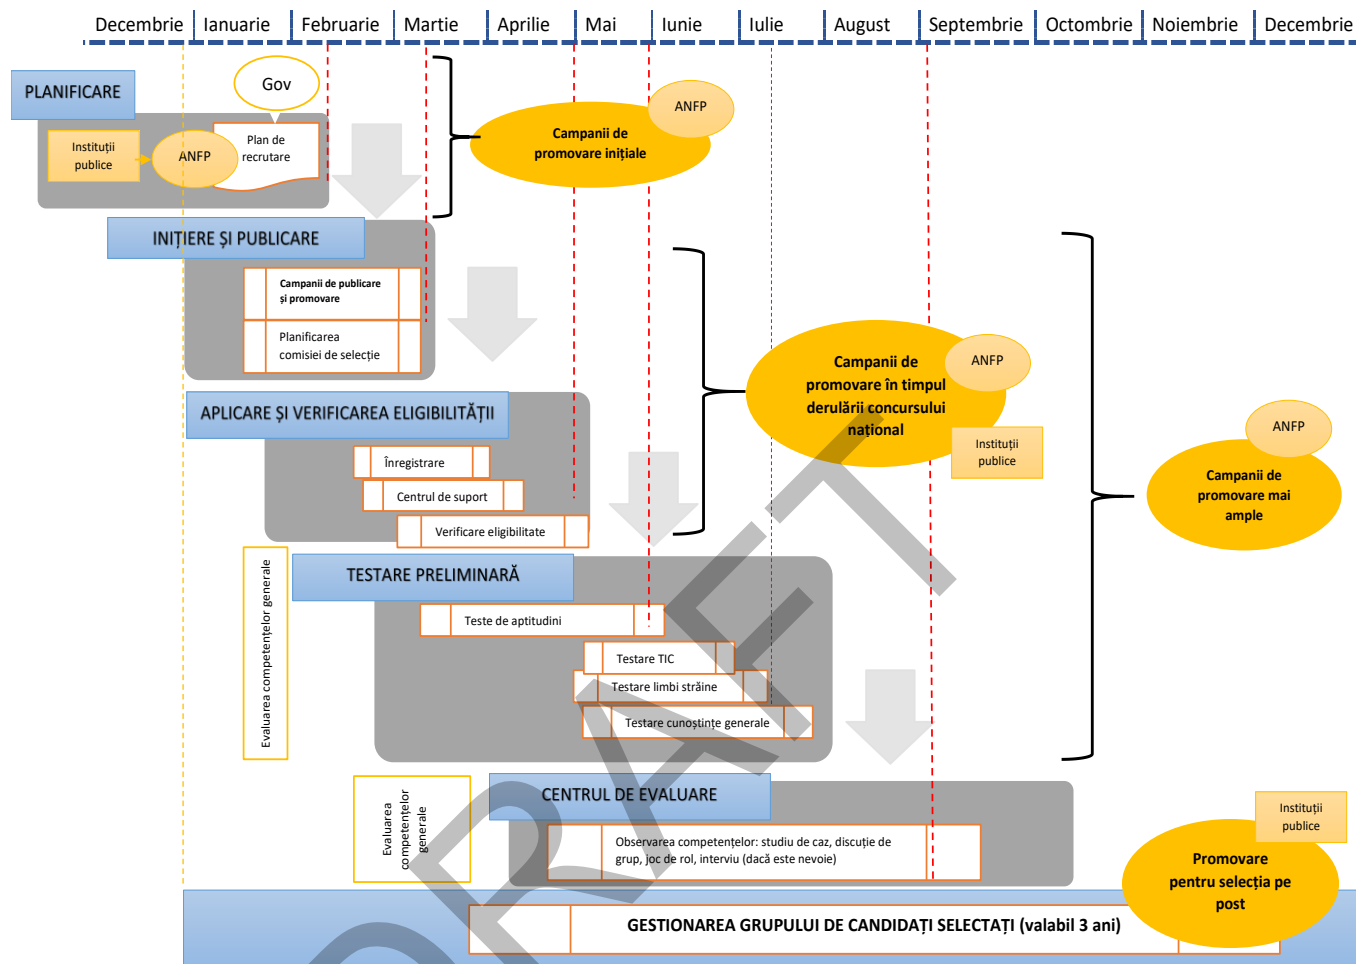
Decembrie | Ianuarie | Februarie | Martie | Aprilie | Mai | Iunie | Iulie | August | Septembrie | Octombrie | Noiembrie | Decembrie

PLANIFICARE

Gov

Instituții publice

ANFP

Plan de recrutare

ANFP

Campanii de promovare inițiale

INIȚIERE ȘI PUBLICARE

Campanii de publicare și promovare

Planificarea comisiei de selecție

APLICARE ȘI VERIFICAREA ELIGIBILITĂȚII

Înregistrare

Centrul de suport

Verificare eligibilitate

ANFP

Campanii de promovare în timpul derulării concursului național

Instituții publice

ANFP

Campanii de promovare mai ample

Evaluarea competențelor generale

TESTARE PRELIMINARĂ

Teste de aptitudini

Testare TIC

Testare limbi străine

Testare cunoștințe generale

Evaluarea competențelor generale

CENTRUL DE EVALUARE

Observarea competențelor: studiu de caz, discuție de grup, joc de rol, interviu (dacă este nevoie)

Instituții publice

Promovare pentru selecția pe post

GESTIONAREA GRUPULUI DE CANDIDAȚI SELECTAȚI (valabil 3 ani)

DRAFT